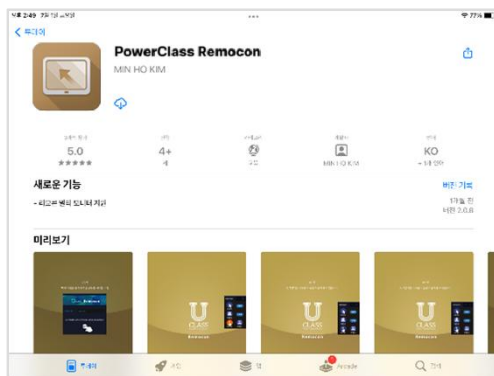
오후 2:49 7월 1일 (금)
77%

< 투데이

PowerClass Remocon
MIN HO KIM

5.0
★★★★★

4+
세

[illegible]

MIN HO KIM

KO
+ 5개 언어

새로운 기능
버전 기록

- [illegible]
1개월 전
버전 2.0.8

미리보기

CLASS
Remocon

투데이
게임
앱
Arcade
검색